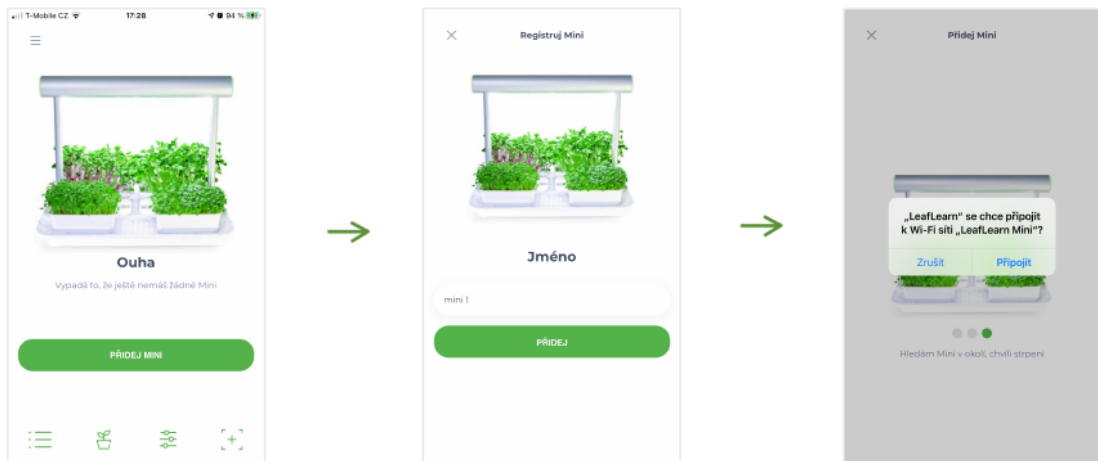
T-Mobile CZ 17:28 94 %

Ouha

Vypadá to, že ještě nemáš žádné Mini

PŘIDEJ MINI

Registruj Mini

Jméno

mini 1

PŘIDEJ

Přidej Mini

„LeafLearn" se chce připojit k Wi-Fi síti „LeafLearn Mini"?

Zrušit

Připojit

Hledám Mini v okolí, chvíli strpení